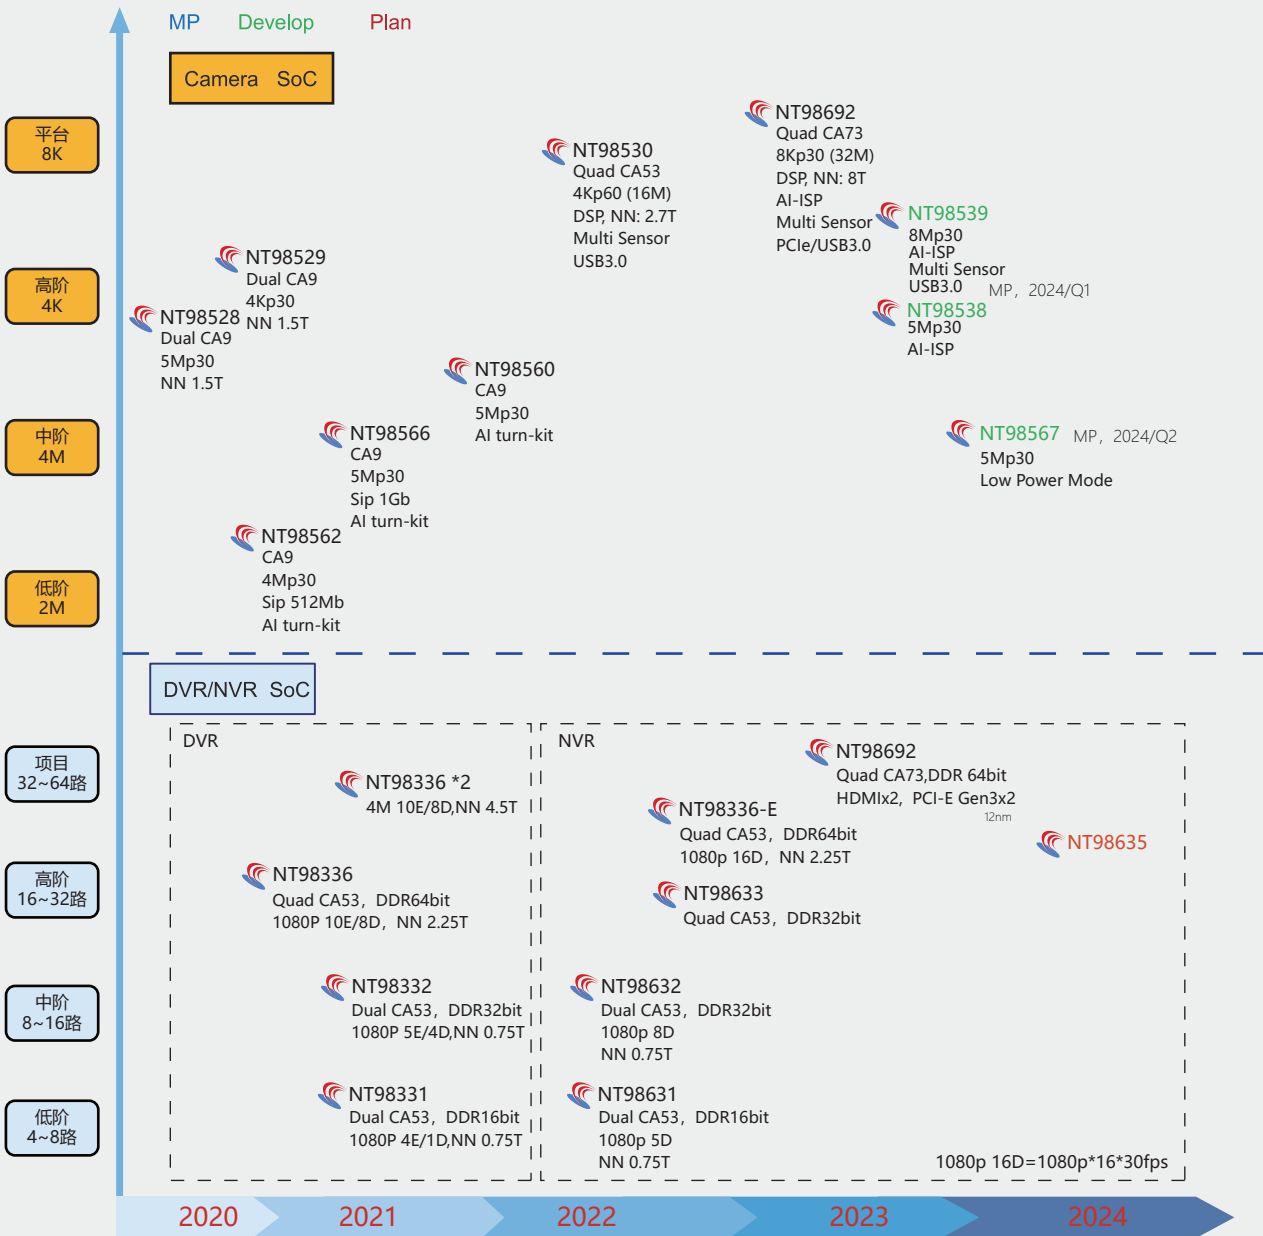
MP Develop Plan

Camera SoC

平台
8K

高阶
4K

中阶
4M

低阶
2M

NT98692
Quad CA73
8Kp30 (32M)
DSP, NN: 8T
AI-ISP
Multi Sensor
PCIe/USB3.0

NT98530
Quad CA53
4Kp60 (16M)
DSP, NN: 2.7T
Multi Sensor
USB3.0

NT98539
8Mp30
AI-ISP
Multi Sensor
USB3.0 MP，2024/Q1

NT98538
5Mp30
AI-ISP

NT98529
Dual CA9
4Kp30
NN 1.5T

NT98528
Dual CA9
5Mp30
NN 1.5T

NT98560
CA9
5Mp30
AI turn-kit

NT98566
CA9
5Mp30
Sip 1Gb
AI turn-kit

NT98567 MP，2024/Q2
5Mp30
Low Power Mode

NT98562
CA9
4Mp30
Sip 512Mb
AI turn-kit

DVR/NVR SoC

项目
32~64路

高阶
16~32路

中阶
8~16路

低阶
4~8路

DVR

NVR

NT98692
Quad CA73,DDR 64bit
HDMIx2, PCI-E Gen3x2
12nm

NT98336 *2
4M 10E/8D,NN 4.5T

NT98336-E
Quad CA53，DDR64bit
1080p 16D，NN 2.25T

NT98635

NT98336
Quad CA53，DDR64bit
1080P 10E/8D，NN 2.25T

NT98633
Quad CA53，DDR32bit

NT98332
Dual CA53，DDR32bit
1080P 5E/4D,NN 0.75T

NT98632
Dual CA53，DDR32bit
1080p 8D
NN 0.75T

NT98331
Dual CA53，DDR16bit
1080P 4E/1D,NN 0.75T

NT98631
Dual CA53，DDR16bit
1080p 5D
NN 0.75T

1080p 16D=1080p*16*30fps

2020 2021 2022 2023 2024